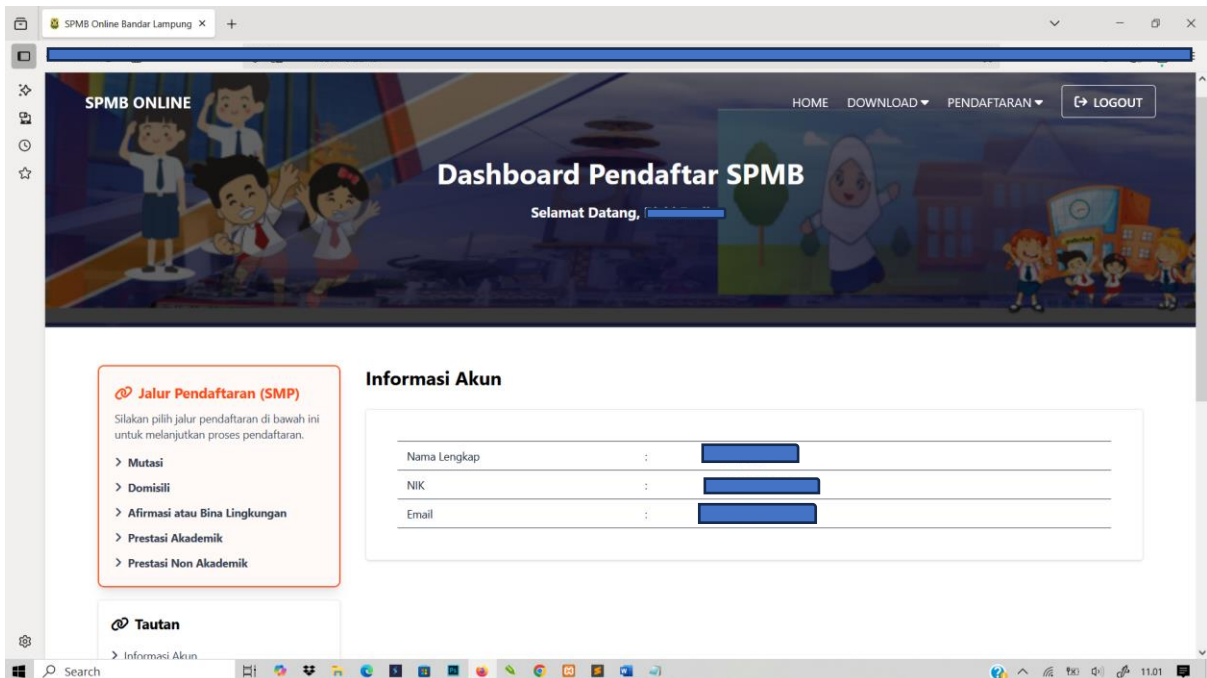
SPMB Online Bandar Lampung ×

SPMB ONLINE

HOME DOWNLOAD ▾ PENDAFTARAN ▾ LOGOUT

Dashboard Pendaftar SPMB

Selamat Datang, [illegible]

Jalur Pendaftaran (SMP)

Silakan pilih jalur pendaftaran di bawah ini untuk melanjutkan proses pendaftaran.

> Mutasi
> Domisili
> Afirmasi atau Bina Lingkungan
> Prestasi Akademik
> Prestasi Non Akademik

Tautan

> Informasi Akun

Informasi Akun

| Nama Lengkap | : | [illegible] |
|---|---|---|
| NIK | : | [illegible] |
| Email | : | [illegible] |

Search

11.01